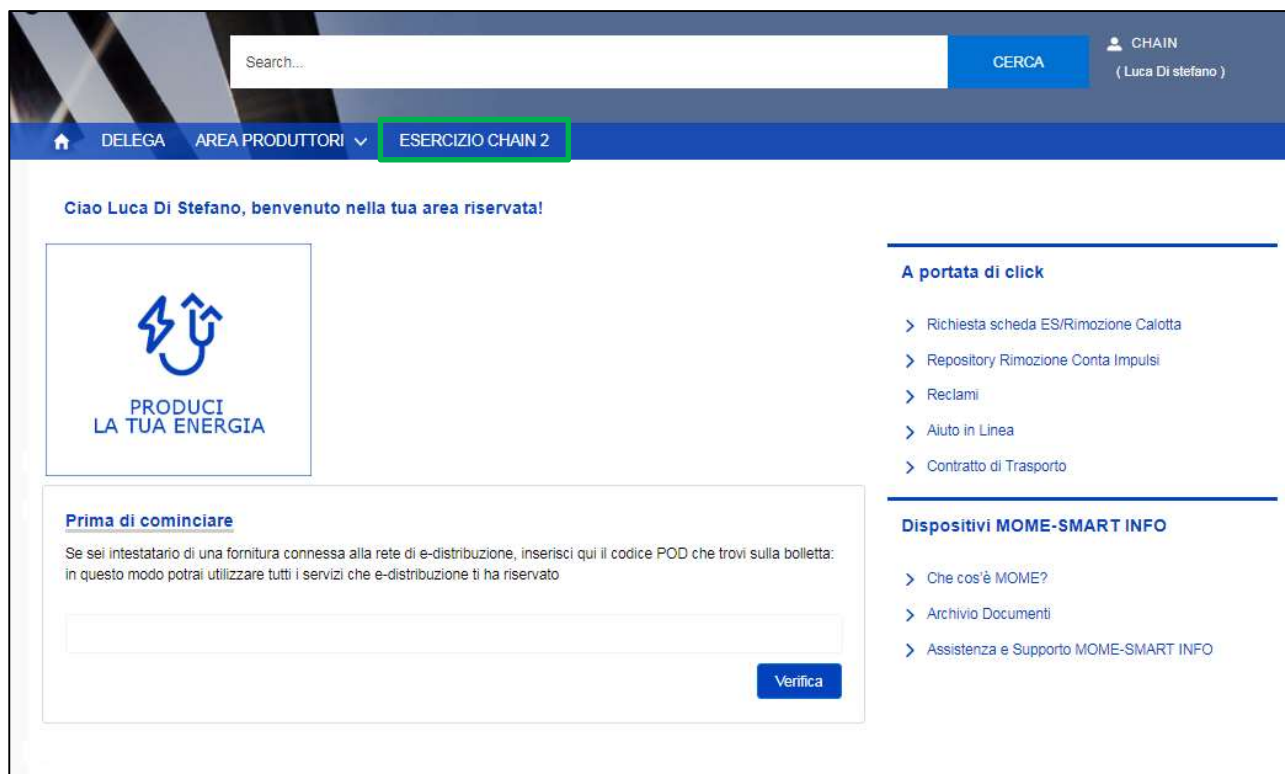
Search...

CERCA

CHAIN
( Luca Di stefano )

DELEGA AREA PRODUTTORI ESERCIZIO CHAIN 2

Ciao Luca Di Stefano, benvenuto nella tua area riservata!

PRODUCI
LA TUA ENERGIA

A portata di click

Richiesta scheda ES/Rimozione Calotta

Repository Rimozione Conta Impulsi

Reclami

Aiuto in Linea

Contratto di Trasporto

Prima di cominciare

Se sei intestatario di una fornitura connessa alla rete di e-distribuzione, inserisci qui il codice POD che trovi sulla bolletta: in questo modo potrai utilizzare tutti i servizi che e-distribuzione ti ha riservato

Verifica

Dispositivi MOME-SMART INFO

Che cos'è MOME?

Archivio Documenti

Assistenza e Supporto MOME-SMART INFO